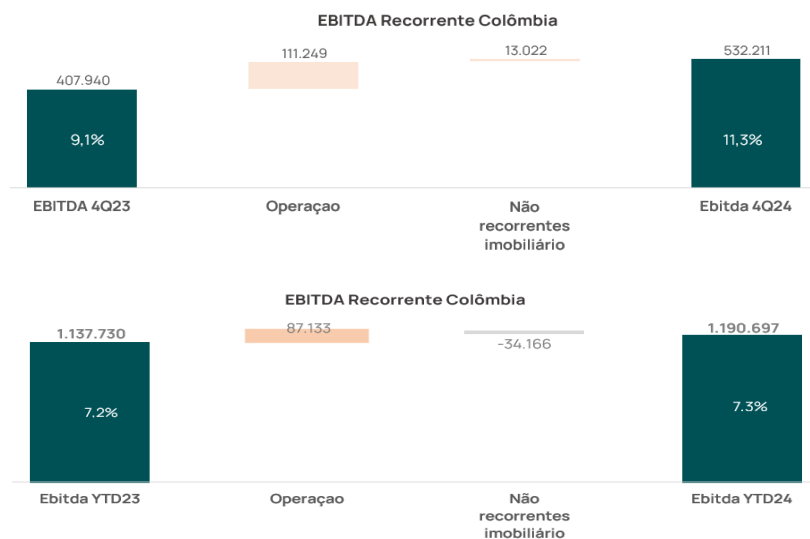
EBITDA Recorrente Colômbia

407.940
9,1%
111.249
13.022
532.211
11,3%

EBITDA 4Q23
Operaçao
Não recorrentes imobiliário
Ebitda 4Q24

EBITDA Recorrente Colômbia

1.137.730
7.2%
87.133
-34.166
1.190.697
7.3%

Ebitda YTD23
Operaçao
Não recorrentes imobiliário
Ebitda YTD24